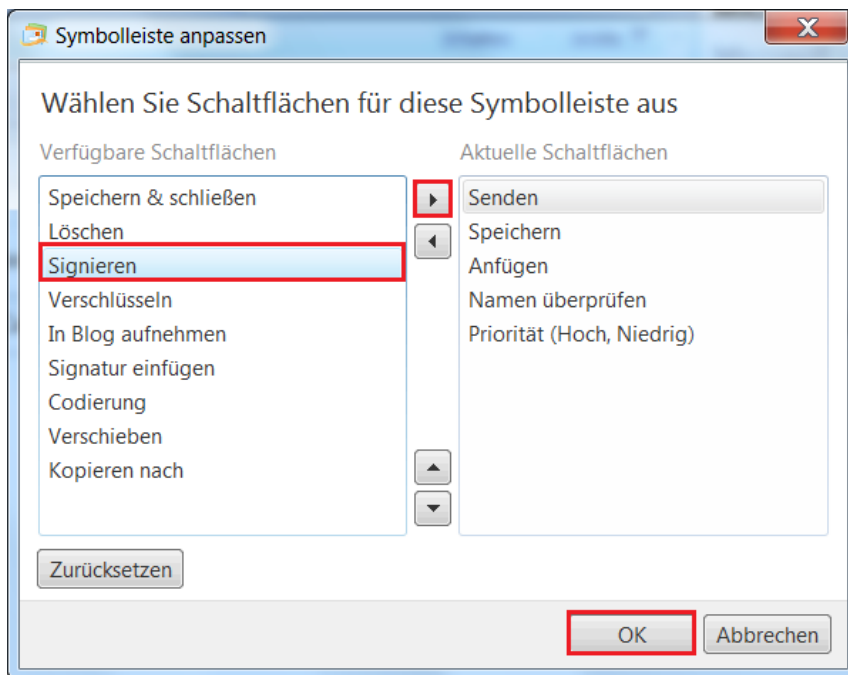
Symbolleiste anpassen

Wählen Sie Schaltflächen für diese Symbolleiste aus

Verfügbare Schaltflächen

Speichern & schließen
Löschen
Signieren
Verschlüsseln
In Blog aufnehmen
Signatur einfügen
Codierung
Verschieben
Kopieren nach

Aktuelle Schaltflächen

Senden
Speichern
Anfügen
Namen überprüfen
Priorität (Hoch, Niedrig)

Zurücksetzen

OK
Abbrechen